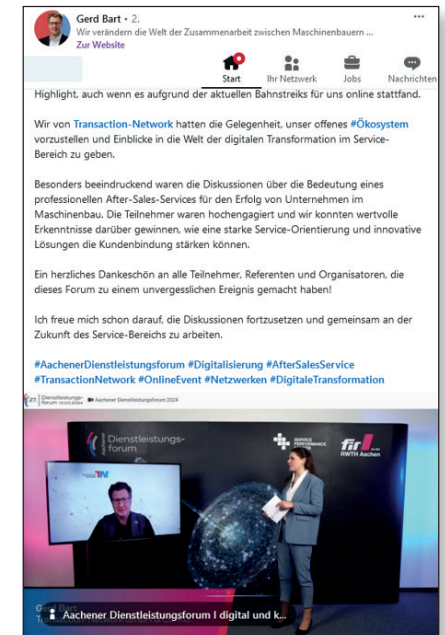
Gerd Bart • 2.
Wir verändern die Welt der Zusammenarbeit zwischen Maschinenbauern ...
Zur Website

Start Ihr Netzwerk Jobs Nachrichten

Highlight, auch wenn es aufgrund der aktuellen Bahnstreiks für uns online stattfand.

Wir von Transaction-Network hatten die Gelegenheit, unser offenes #Ökosystem vorzustellen und Einblicke in die Welt der digitalen Transformation im Service-Bereich zu geben.

Besonders beeindruckend waren die Diskussionen über die Bedeutung eines professionellen After-Sales-Services für den Erfolg von Unternehmen im Maschinenbau. Die Teilnehmer waren hochengagiert und wir konnten wertvolle Erkenntnisse darüber gewinnen, wie eine starke Service-Orientierung und innovative Lösungen die Kundenbindung stärken können.

Ein herzliches Dankeschön an alle Teilnehmer, Referenten und Organisatoren, die dieses Forum zu einem unvergesslichen Ereignis gemacht haben!

Ich freue mich schon darauf, die Diskussionen fortzusetzen und gemeinsam an der Zukunft des Service-Bereichs zu arbeiten.

#AachenerDienstleistungsforum #Digitalisierung #AfterSalesService #TransactionNetwork #OnlineEvent #Netzwerken #DigitaleTransformation

27. Dienstleistungs-forum 13.03.2024 Aachener Dienstleistungsforum 2024

Dienstleistungs-forum

SERVICE PERFORMANCE CENTER

fir RWTH Aachen

TN

Aachener Dienstleistungsforum I digital und k...